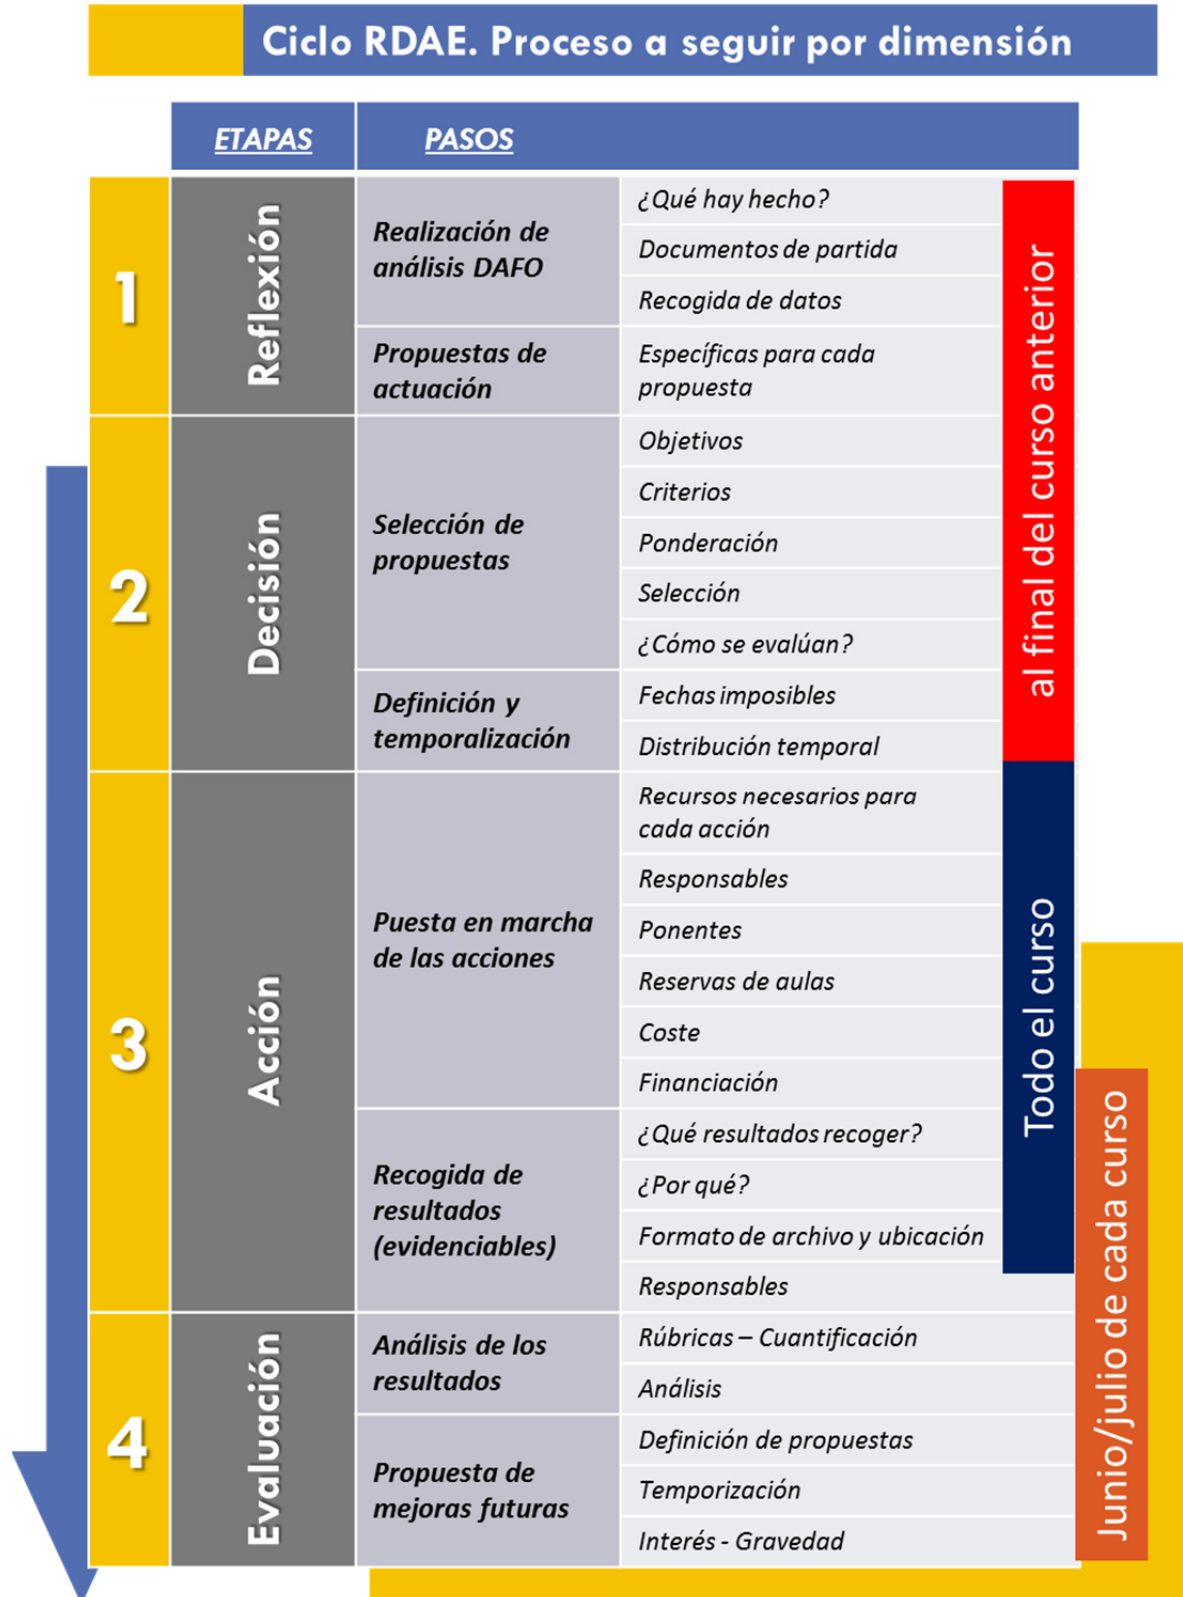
Ciclo RDAE. Proceso a seguir por dimensión

| | ETAPAS | PASOS | |
|---|---|---|---|
| 1 | Reflexión | Realización de análisis DAFO | ¿Qué hay hecho? |
| | | | Documentos de partida |
| | | | Recogida de datos |
| | | Propuestas de actuación | Específicas para cada propuesta |
| 2 | Decisión | Selección de propuestas | Objetivos |
| | | | Criterios |
| | | | Ponderación |
| | | | Selección |
| | | | ¿Cómo se evalúan? |
| | | Definición y temporalización | Fechas imposibles |
| | | | Distribución temporal |
| 3 | Acción | Puesta en marcha de las acciones | Recursos necesarios para cada acción |
| | | | Responsables |
| | | | Ponentes |
| | | | Reservas de aulas |
| | | | Coste |
| | | | Financiación |
| | | Recogida de resultados (evidenciables) | ¿Qué resultados recoger? |
| | | | ¿Por qué? |
| | | | Formato de archivo y ubicación |
| | | | Responsables |
| 4 | Evaluación | Análisis de los resultados | Rúbricas – Cuantificación |
| | | | Análisis |
| | | Propuesta de mejoras futuras | Definición de propuestas |
| | | | Temporización |
| | | | Interés - Gravedad |

al final del curso anterior

Todo el curso

Junio/julio de cada curso